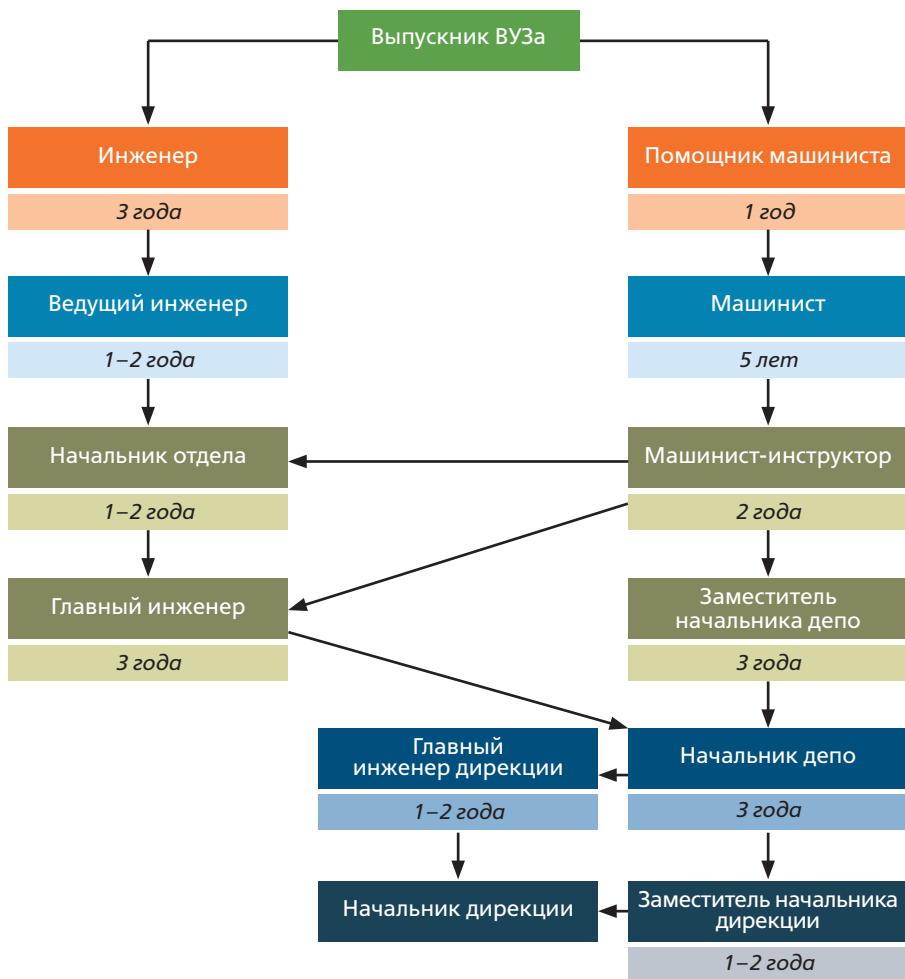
Выпускник ВУЗа

Инженер

3 года

Ведущий инженер

1–2 года

Начальник отдела

1–2 года

Главный инженер

3 года

Помощник машиниста

1 год

Машинист

5 лет

Машинист-инструктор

2 года

Заместитель начальника депо

3 года

Начальник депо

3 года

Заместитель начальника дирекции

1–2 года

Главный инженер дирекции

1–2 года

Начальник дирекции